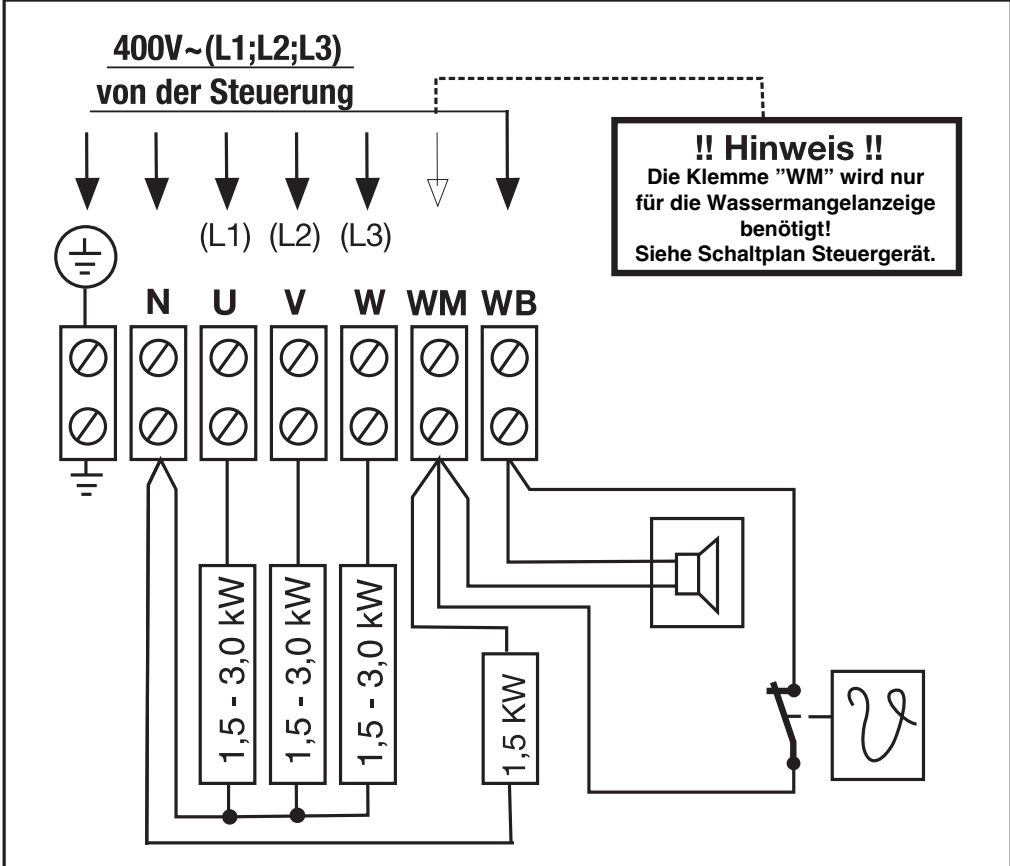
400V~(L1;L2;L3)
von der Steuerung

!! Hinweis !!
Die Klemme "WM" wird nur für die Wassermangelanzeige benötigt!
Siehe Schaltplan Steuergerät.

(L1) (L2) (L3)

N U V W WM WB

1,5 - 3,0 kW
1,5 - 3,0 kW
1,5 - 3,0 kW
1,5 KW